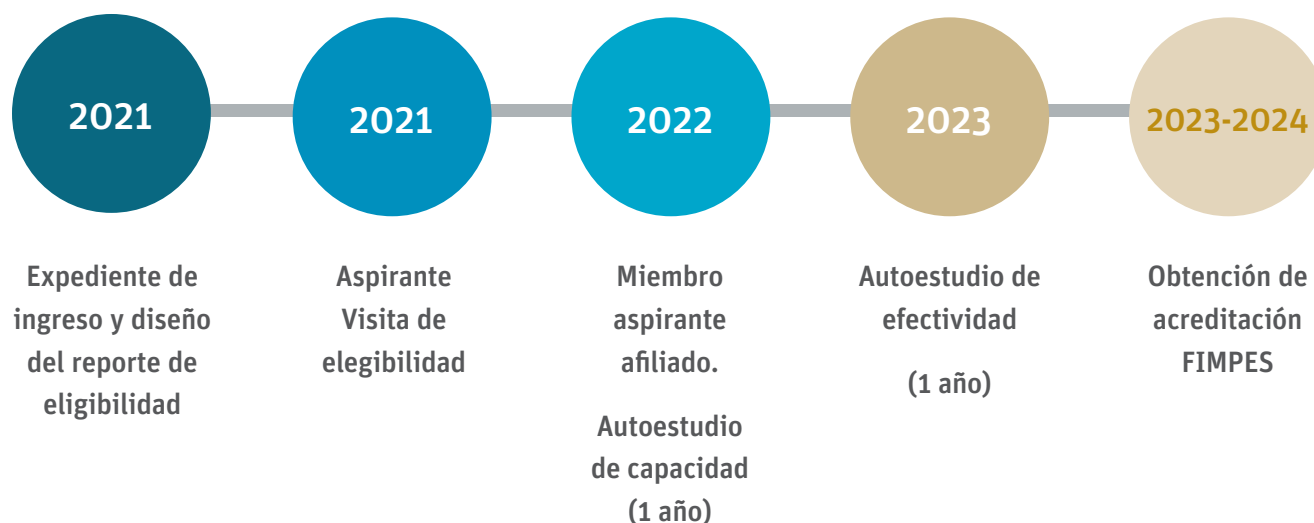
2021

2021

2022

2023

2023-2024

Expediente de ingreso y diseño del reporte de elegibilidad

Aspirante
Visita de elegibilidad

Miembro aspirante afiliado.

Autoestudio de capacidad (1 año)

Autoestudio de efectividad

(1 año)

Obtención de acreditación FIMPES